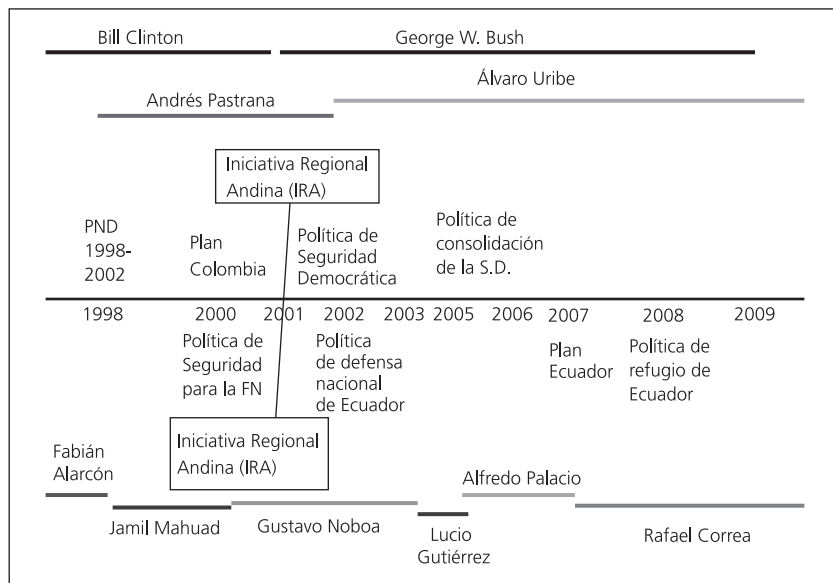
Bill Clinton

George W. Bush

Álvaro Uribe

Andrés Pastrana

Iniciativa Regional Andina (IRA)

PND 1998-2002

Plan Colombia

Política de Seguridad Democrática

Política de consolidación de la S.D.

1998 2000 2001 2002 2003 2005 2006 2007 2008 2009

Política de Seguridad para la FN

Política de defensa nacional de Ecuador

Plan Ecuador

Política de refugio de Ecuador

Iniciativa Regional Andina (IRA)

Fabián Alarcón

Alfredo Palacio

Jamil Mahuad

Gustavo Noboa

Lucio Gutiérrez

Rafael Correa